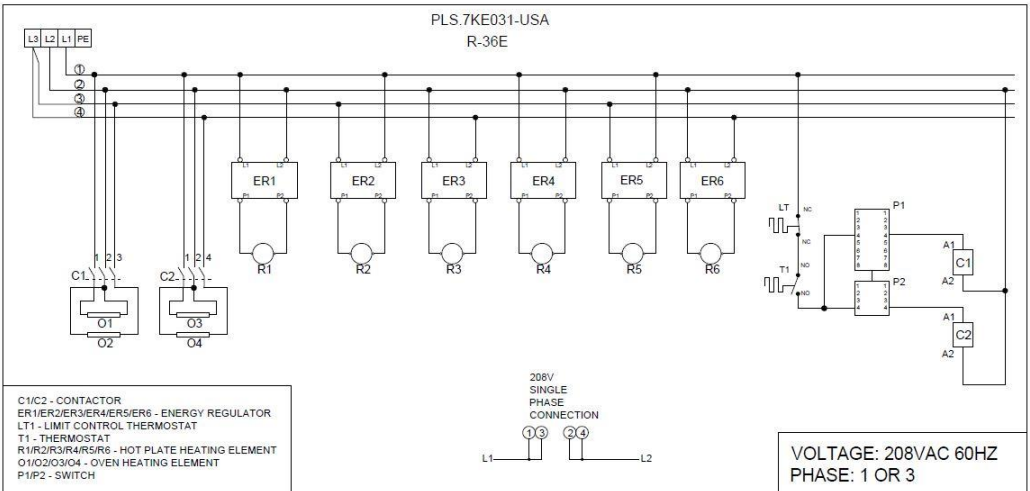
PLS.7KE031-USA
R-36E

L3 L2 L1 PE

①
②
③
④

ER1 ER2 ER3 ER4 ER5 ER6

L1 L2 P1 P2

R1 R2 R3 R4 R5 R6

1 2 3
C1
O1
O2

1 2 4
C2
O3
O4

LT
NC
NC
NO
T1
NO

P1
1 2 3 4 5 6 7 8
1 2 3 4 5 6 7 8

P2
1 2 3 4
1 2 3 4

A1
C1
A2
A1
C2
A2

208V
SINGLE
PHASE
CONNECTION

L1 ①③ ②④ L2

C1/C2 - CONTACTOR
ER1/ER2/ER3/ER4/ER5/ER6 - ENERGY REGULATOR
LT1 - LIMIT CONTROL THERMOSTAT
T1 - THERMOSTAT
R1/R2/R3/R4/R5/R6 - HOT PLATE HEATING ELEMENT
O1/O2/O3/O4 - OVEN HEATING ELEMENT
P1/P2 - SWITCH

VOLTAGE: 208VAC 60HZ
PHASE: 1 OR 3